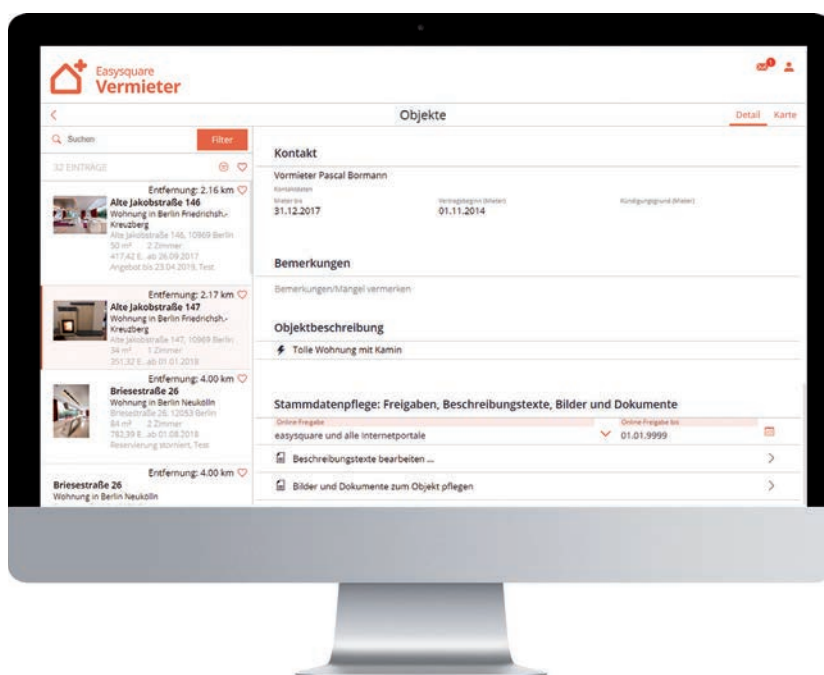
Easysquare
Vermieter

<
Objekte
Detail Karte

Suchen
Filter
32 EINTRÄGE

Entfernung: 2.16 km
Alte Jakobstraße 146
Wohnung in Berlin Friedrichsh.-Kreuzberg
Alte Jakobstraße 146, 10969 Berlin
50 m² 2 Zimmer
417,42 E... ab 26.09.2017
Angebot bis 23.04.2019, Test

Entfernung: 2.17 km
Alte Jakobstraße 147
Wohnung in Berlin Friedrichsh.-Kreuzberg
Alte Jakobstraße 147, 10969 Berlin
34 m² 1 Zimmer
351,32 E... ab 01.01.2018

Entfernung: 4.00 km
Briesestraße 26
Wohnung in Berlin Neukölln
Briesestraße 26, 12053 Berlin
84 m² 2 Zimmer
782,39 E... ab 01.08.2018
Reservierung storniert, Test

Entfernung: 4.00 km
Briesestraße 26
Wohnung in Berlin Neukölln

Kontakt
Vormieter Pascal Bormann
Kontaktdaten
Mieter bis
31.12.2017
Vertragsbeginn (Mieter)
01.11.2014
Kündigungsgrund (Mieter)

Bemerkungen
Bemerkungen/Mängel vermerken

Objektbeschreibung
Tolle Wohnung mit Kamin

Stammdatenpflege: Freigaben, Beschreibungstexte, Bilder und Dokumente
Online Freigabe
easysquare und alle Internetportale
Online Freigabe bis
01.01.9999
Beschreibungstexte bearbeiten ...
Bilder und Dokumente zum Objekt pflegen